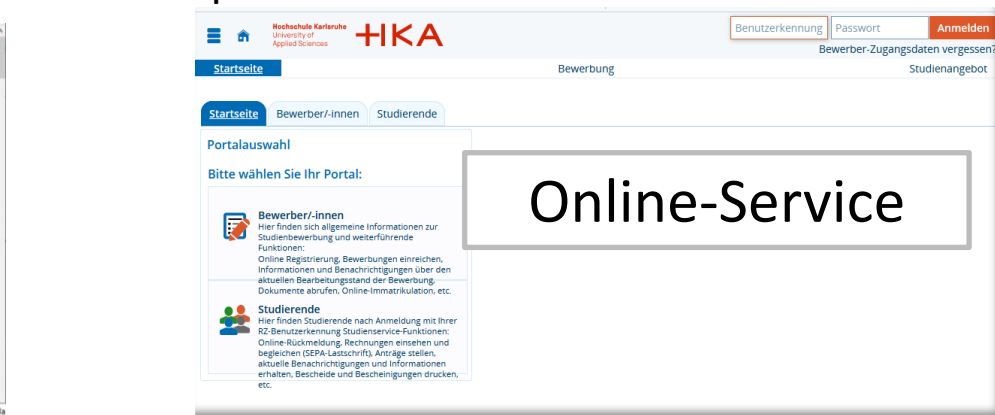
Hochschule Karlsruhe
University of Applied Sciences
HKA

Benutzerkennung
Passwort
Anmelden
Bewerber-Zugangsdaten vergessen?

Startseite
Bewerbung
Studienangebot

Startseite
Bewerber/-innen
Studierende

Portalauswahl

Bitte wählen Sie Ihr Portal:

Bewerber/-innen
Hier finden sich allgemeine Informationen zur Studienbewerbung und weiterführende Funktionen:
Online Registrierung, Bewerbungen einreichen, Informationen und Benachrichtigungen über den aktuellen Bearbeitungsstand der Bewerbung, Dokumente abrufen, Online-Immatrikulation, etc.

Studierende
Hier finden Studierende nach Anmeldung mit Ihrer RZ-Benutzerkennung Studienservice-Funktionen:
Online-Rückmeldung, Rechnungen einsehen und begleichen (SEPA-Lastschrift), Anträge stellen, aktuelle Benachrichtigungen und Informationen erhalten, Bescheide und Bescheinigungen drucken, etc.

Online-Service